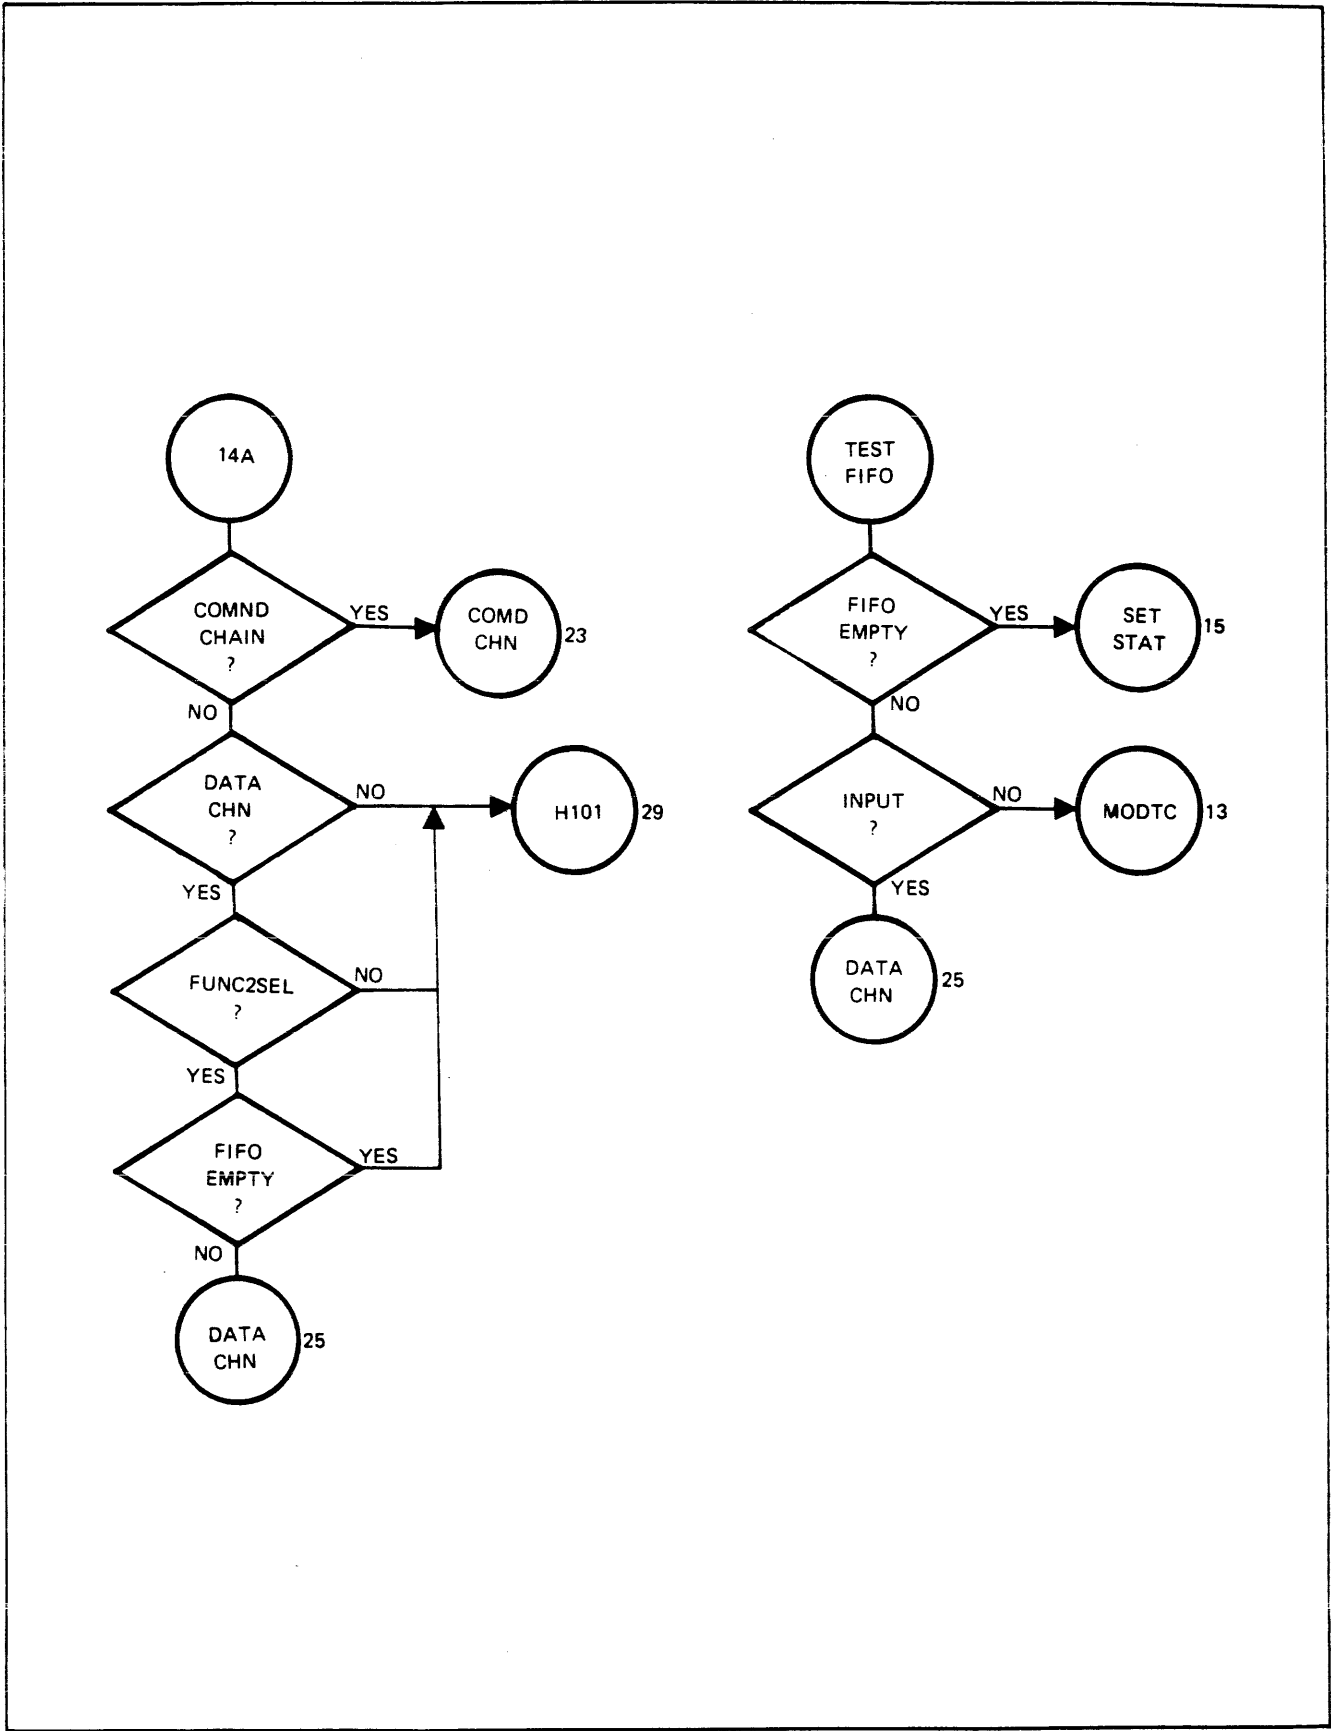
14A

COMND CHAIN ?

YES

COMD CHN

23

NO

DATA CHN ?

NO

H101

29

YES

FUNC2SEL ?

NO

YES

FIFO EMPTY ?

YES

NO

DATA CHN

25

TEST FIFO

FIFO EMPTY ?

YES

SET STAT

15

NO

INPUT ?

NO

MODTC

13

YES

DATA CHN

25